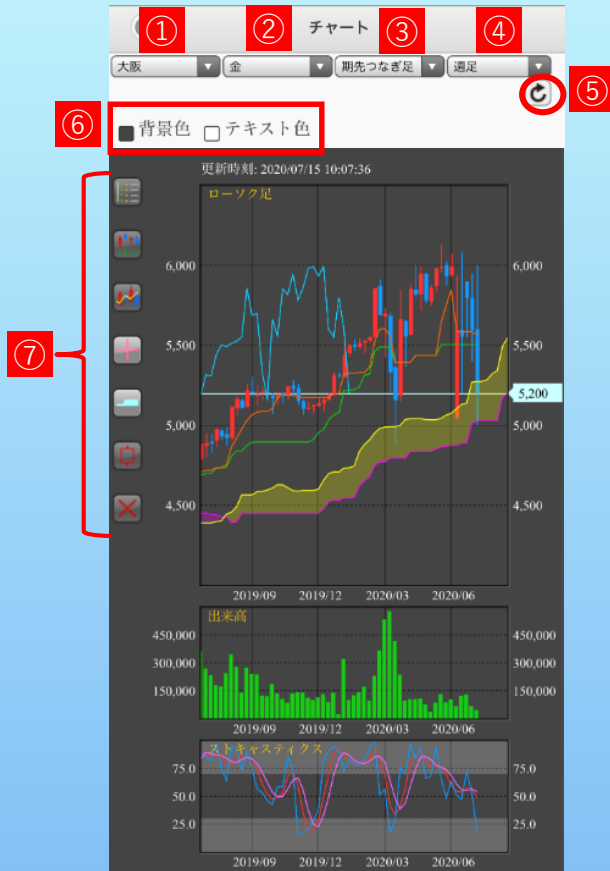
① ② チャート ③ ④

大阪 ▼ 金 ▼ 期先つなぎ足 ▼ 週足 ▼

⑤

⑥ 背景色 テキスト色

⑦

更新時刻: 2020/07/15 10:07:36

ローソク足

6,000 6,000
5,500 5,500
5,200
5,000 5,000
4,500 4,500

2019/09 2019/12 2020/03 2020/06

出来高

450,000 450,000
300,000 300,000
150,000 150,000

2019/09 2019/12 2020/03 2020/06

ストキャスティクス

75.0 75.0
50.0 50.0
25.0 25.0

2019/09 2019/12 2020/03 2020/06